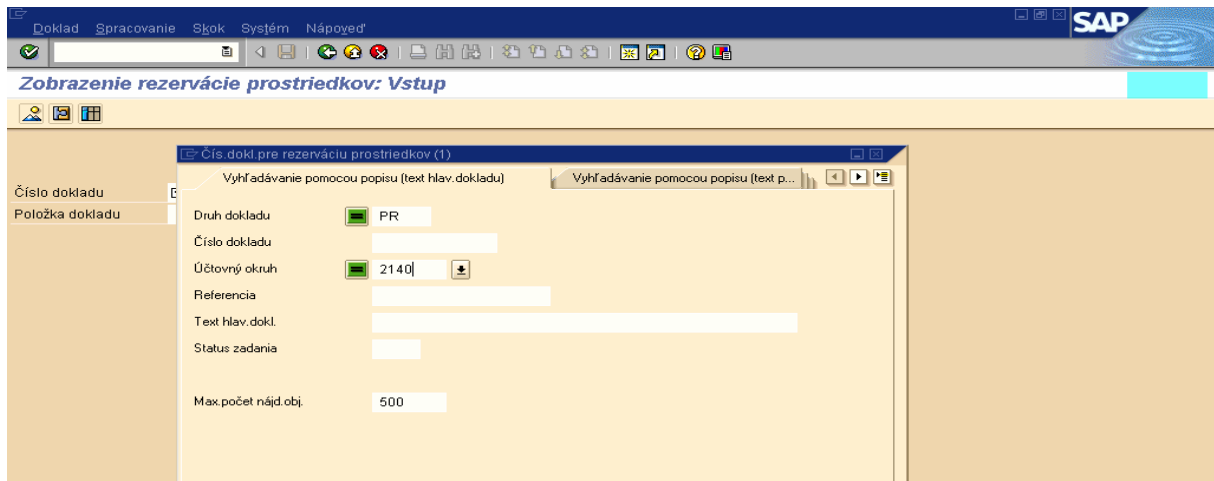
Doklad Spracovanie Skok Systém Nápoveď

SAP

Zobrazenie rezervácie prostriedkov: Vstup

Číslo dokladu
Položka dokladu

Čís.dokl.pre rezerváciu prostriedkov (1)

Vyhľadávanie pomocou popisu (text hlav.dokladu)
Vyhľadávanie pomocou popisu (text p...

Druh dokladu PR
Číslo dokladu
Účtovný okruh 2140
Referencia
Text hlav.dokl.
Status zadania

Max.počet nájd.obj. 500